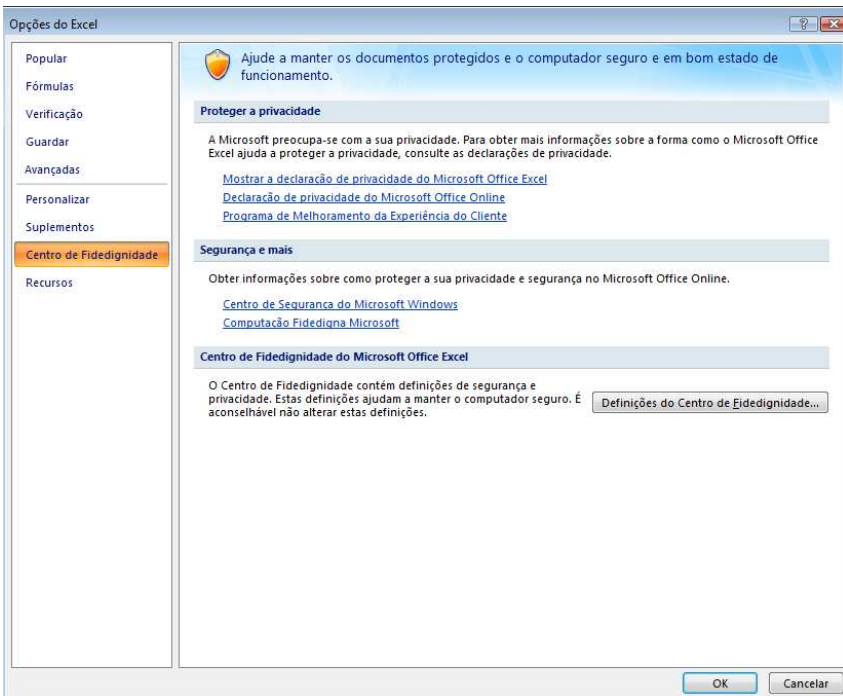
Opções do Excel

?

Popular
Fórmulas
Verificação
Guardar
Avançadas
Personalizar
Suplementos
Centro de Fidedignidade
Recursos

Ajude a manter os documentos protegidos e o computador seguro e em bom estado de funcionamento.

Proteger a privacidade

A Microsoft preocupa-se com a sua privacidade. Para obter mais informações sobre a forma como o Microsoft Office Excel ajuda a proteger a privacidade, consulte as declarações de privacidade.

Mostrar a declaração de privacidade do Microsoft Office Excel
Declaração de privacidade do Microsoft Office Online
Programa de Melhoramento da Experiência do Cliente

Segurança e mais

Obter informações sobre como proteger a sua privacidade e segurança no Microsoft Office Online.

Centro de Segurança do Microsoft Windows
Computação Fidedigna Microsoft

Centro de Fidedignidade do Microsoft Office Excel

O Centro de Fidedignidade contém definições de segurança e privacidade. Estas definições ajudam a manter o computador seguro. É aconselhável não alterar estas definições.

Definições do Centro de Fidedignidade...

OK
Cancelar